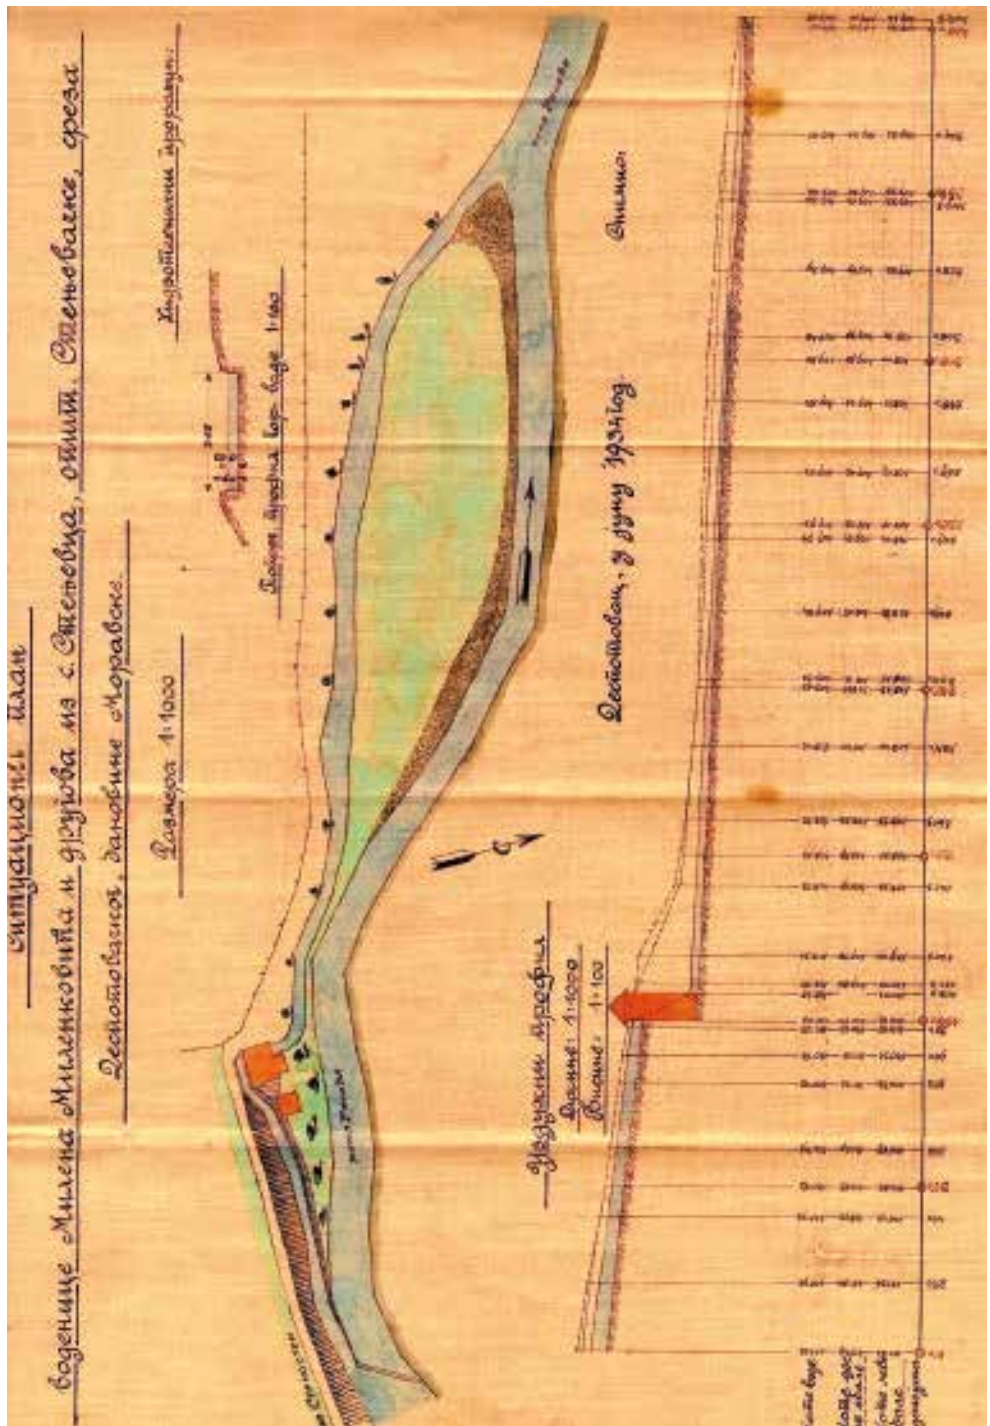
Ситуациони план

воденице Милена Миленковића и другова из с. Стеовца, општ. Степеванце, среза

Деспотовачког, бановине Моравске.

Размера 1:1000

Хидротехнички прорачун:

Попр. пресек бр. воде 1:100

Деспотовац, у јуну 1934 год.

Снимио:

Уздужни профил

Дужине 1:1000
Висине 1:100

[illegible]